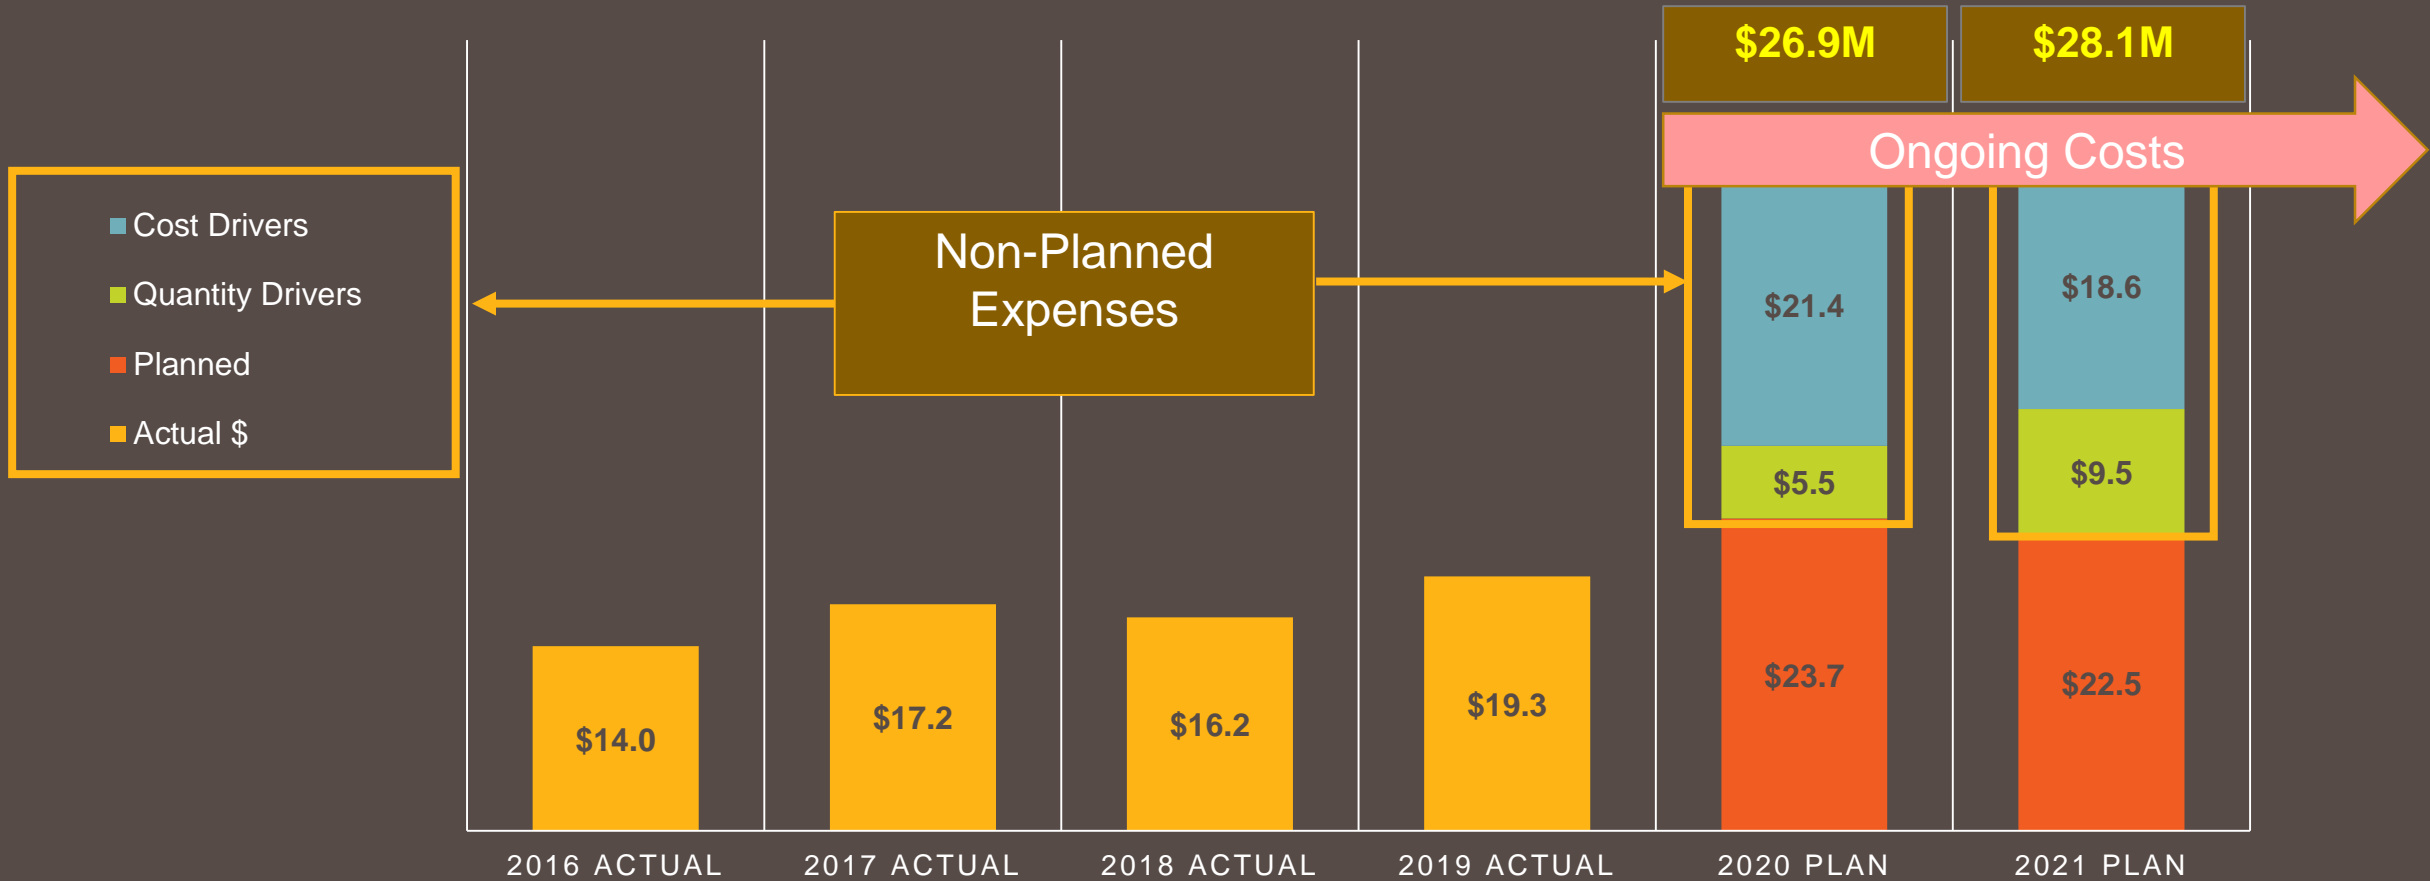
$26.9M

$28.1M

Ongoing Costs

Cost Drivers

Quantity Drivers

Planned

Actual $

Non-Planned Expenses

$21.4

$5.5

$23.7

$18.6

$9.5

$22.5

$14.0

$17.2

$16.2

$19.3

2016 ACTUAL

2017 ACTUAL

2018 ACTUAL

2019 ACTUAL

2020 PLAN

2021 PLAN